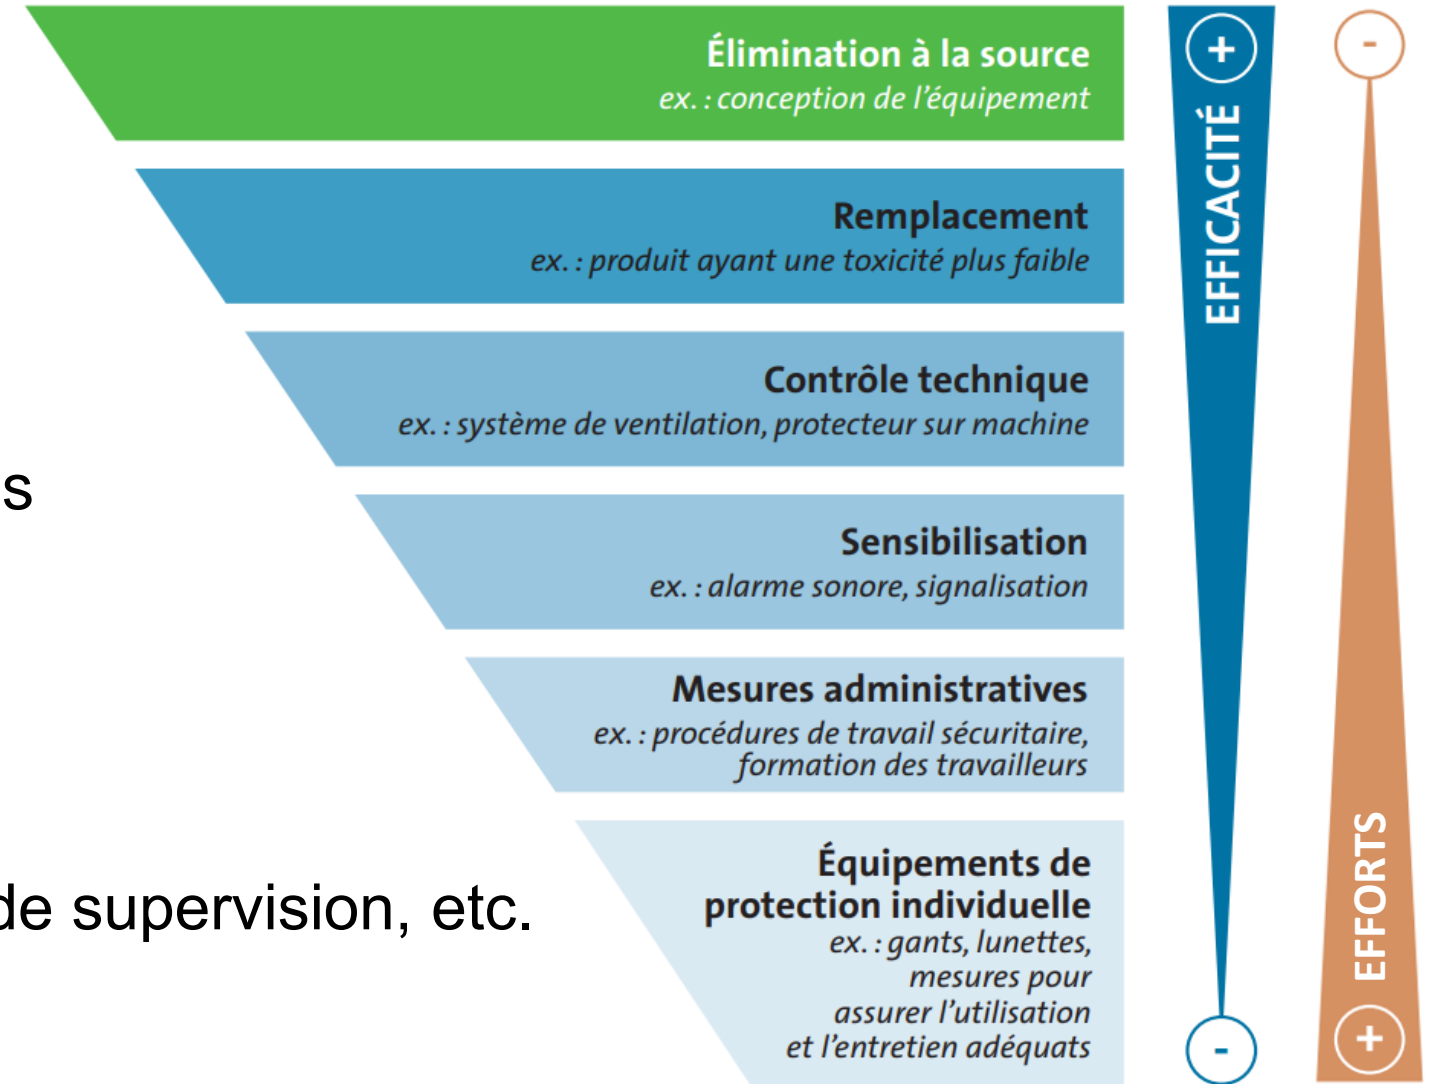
Élimination à la source
ex. : conception de l'équipement

Remplacement
ex. : produit ayant une toxicité plus faible

Contrôle technique
ex. : système de ventilation, protecteur sur machine

Sensibilisation
ex. : alarme sonore, signalisation

Mesures administratives
ex. : procédures de travail sécuritaire, formation des travailleurs

Équipements de protection individuelle
ex. : gants, lunettes, mesures pour assurer l'utilisation et l'entretien adéquats

+
EFFICACITÉ
-

-
EFFORTS
+

s

de supervision, etc.